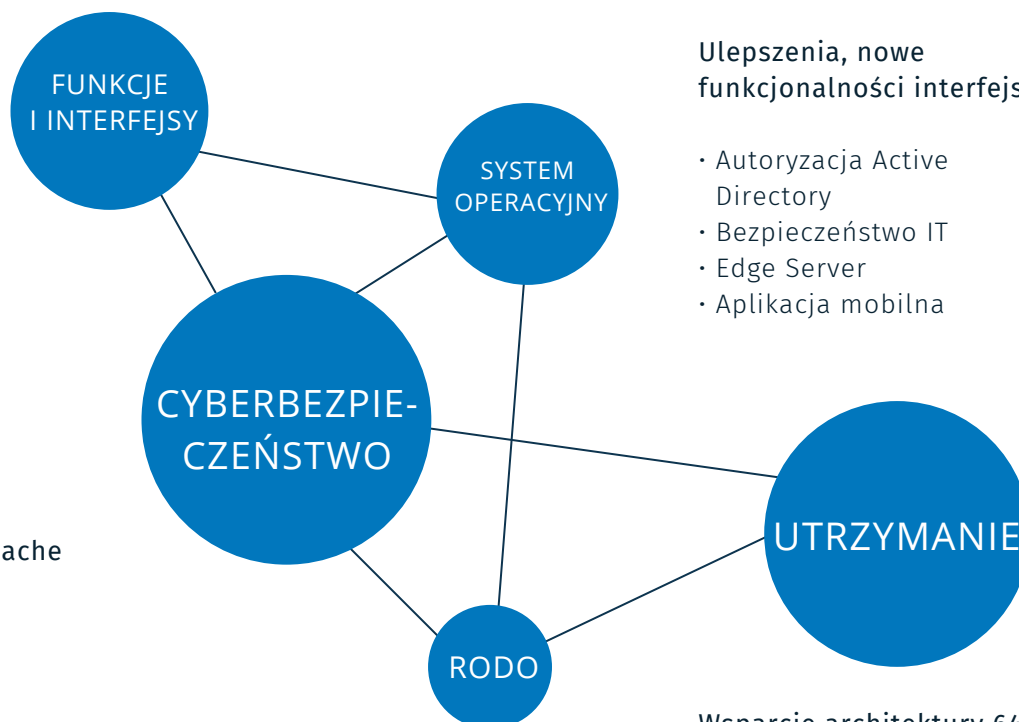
FUNKCJE I INTERFEJSY

SYSTEM OPERACYJNY

Ulepszenia, nowe funkcjonalności interfejs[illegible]

· Autoryzacja Active Directory
· Bezpieczeństwo IT
· Edge Server
· Aplikacja mobilna

CYBERBEZPIECZEŃSTWO

ache

UTRZYMANIE

RODO

Wsparcie architektury 64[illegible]